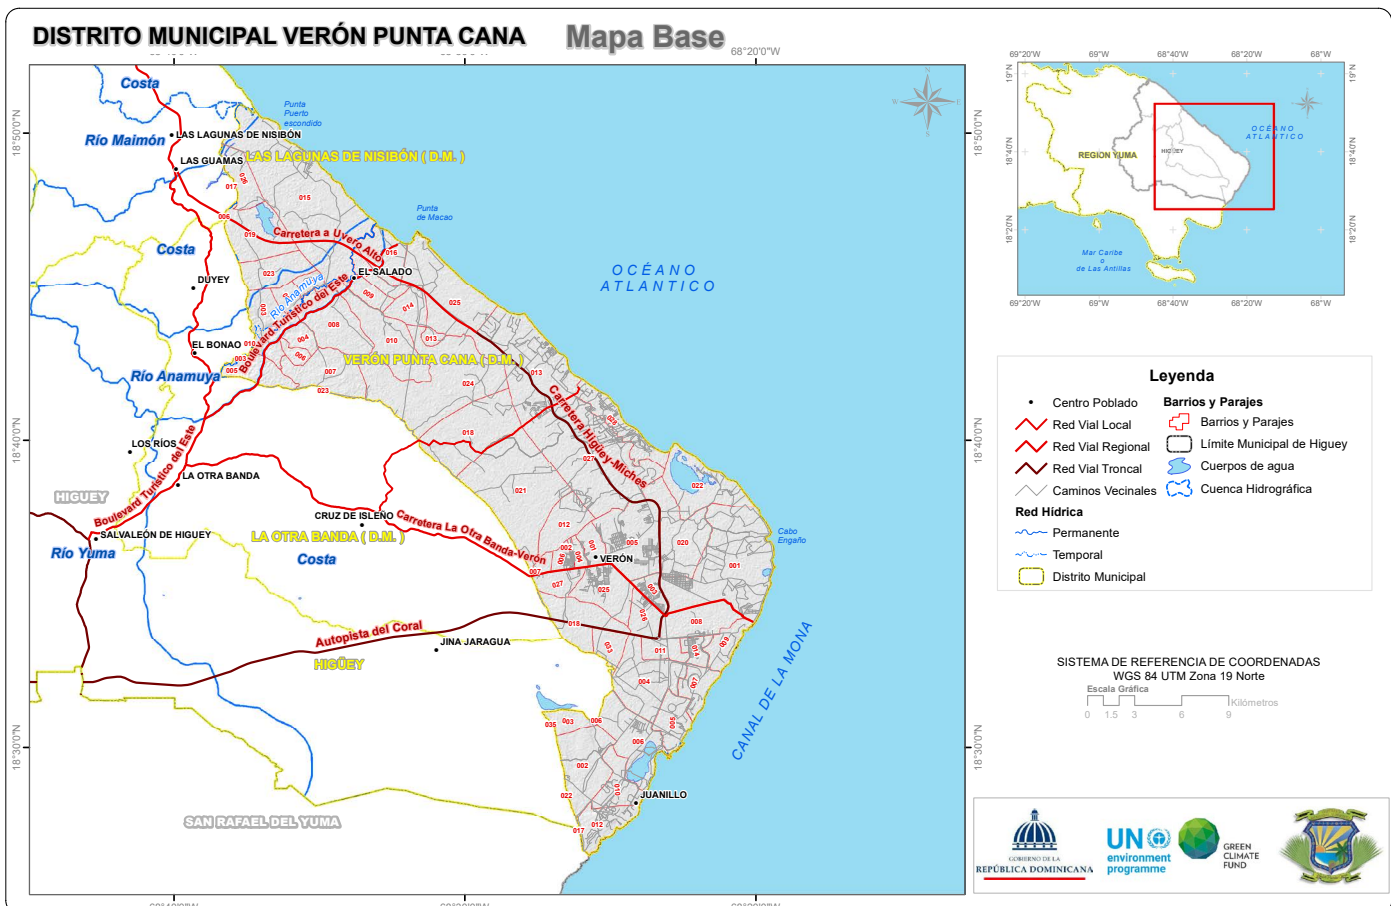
DISTRITO MUNICIPAL VERÓN PUNTA CANA Mapa Base

68°20'0"W

18°50'0"N
18°40'0"N
18°30'0"N

Costa
Río Maimón
LAS LAGUNAS DE NISIBÓN
LAS GUAMAS
LAS LAGUNAS DE NISIBÓN ( D.M. )
Punta Puerto escondido
Punta de Macao
Carretera a Uvero Alto
Costa
DUYEY
EL SALADO
Río Anamuya
Boulevard Turístico del Este
EL BONAO
VERÓN PUNTA CANA ( D.M. )
Río Anamuya
OCÉANO ATLANTICO
Carretera Higüey-Miches
LOS RÍOS
LA OTRA BANDA
HIGUEY
Boulevard Turístico del Este
CRUZ DE ISLEÑO
Carretera La Otra Banda-Verón
SALVALEÓN DE HIGUEY
LA OTRA BANDA ( D.M. )
Río Yuma
Costa
VERÓN
Cabo Engaño
Autopista del Coral
JINA JARAGUA
HIGÜEY
CANAL DE LA MONA
JUANILLO
SAN RAFAEL DEL YUMA

015 016 017 019 023 025 008 009 010 013 014 024 018 021 022 012 020 001 002 003 004 005 006 007 011 026 027 035

69°20'W 69°W 68°40'W 68°20'W 68°W
19°N 18°40'N 18°20'N
REGION YUMA
HIGUEY
OCÉANO ATLANTICO
Mar Caribe o de Las Antillas

Leyenda
Centro Poblado
Red Vial Local
Red Vial Regional
Red Vial Troncal
Caminos Vecinales
Red Hídrica
Permanente
Temporal
Distrito Municipal
Barrios y Parajes
Barrios y Parajes
Límite Municipal de Higuey
Cuerpos de agua
Cuenca Hidrográfica

SISTEMA DE REFERENCIA DE COORDENADAS
WGS 84 UTM Zona 19 Norte
Escala Gráfica
0 1.5 3 6 9 Kilómetros

GOBIERNO DE LA REPÚBLICA DOMINICANA
UN environment programme
GREEN CLIMATE FUND